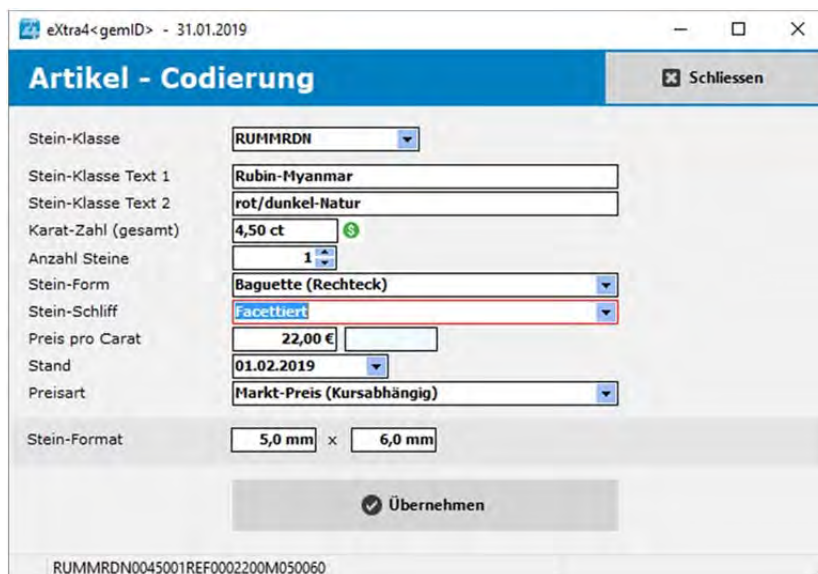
eXtra4<gemID> - 31.01.2019

Artikel - Codierung

Schliessen

Stein-Klasse RUMMRDN

Stein-Klasse Text 1 Rubin-Myanmar

Stein-Klasse Text 2 rot/dunkel-Natur

Karat-Zahl (gesamt) 4,50 ct

Anzahl Steine 1

Stein-Form Baguette (Rechteck)

Stein-Schliff Facettiert

Preis pro Carat 22,00 €

Stand 01.02.2019

Preisart Markt-Preis (Kursabhängig)

Stein-Format 5,0 mm x 6,0 mm

Übernehmen

RUMMRDN0045001REF0002200M050060